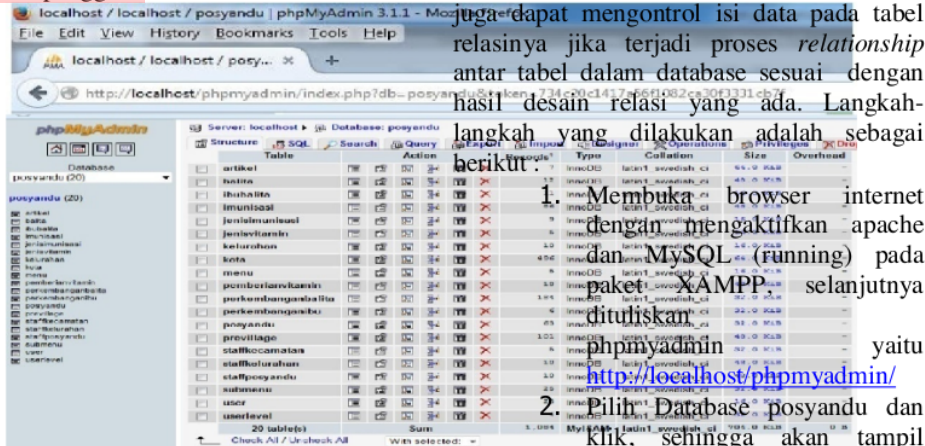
localhost / localhost / posyandu | phpMyAdmin 3.11 - Mo
File Edit View History Bookmarks Tools Help
localhost / localhost / posy... ×
http://localhost/phpmyadmin/index.php?db=posyandu&token=734c20c1417a66f1082ca30f3331cb7f

juga dapat mengontrol isi data pada tabel relasinya jika terjadi proses *relationship* antar tabel dalam database sesuai dengan hasil desain relasi yang ada. Langkah-langkah yang dilakukan adalah sebagai berikut :

1. Membuka browser internet dengan mengaktifkan apache dan MySQL (running) pada paket XAMPP selanjutnya dituliskan phpmyadmin yaitu http://localhost/phpmyadmin/

2. Pilih Database posyandu dan klik, sehingga akan tampil

phpMyAdmin
Database
posyandu (20)
posyandu (20)
artikel
balita
ibubalita
imunisasi
jenisimunisasi
jenisvitamin
kelurahan
kota
menu
pemberianvitamin
perkembanganbalita
perkembanganibu
posyandu
previllage
staffkecamatan
staffkelurahan
staffposyandu
submenu
user
userlevel

Server: localhost ▶ Database: posyandu
Structure SQL Search Query Export Import Designer Operations Privileges Drop

| | Table | Action | Records | Type | Collation | Size | Overhead |
|---|---|---|---|---|---|---|---|
| | artikel | | | InnoDB | latin1_swedish_ci | | - |
| | balita | | 17 | InnoDB | latin1_swedish_ci | | - |
| | ibubalita | | | InnoDB | latin1_swedish_ci | | - |
| | imunisasi | | | InnoDB | latin1_swedish_ci | | - |
| | jenisimunisasi | | | InnoDB | latin1_swedish_ci | | - |
| | jenisvitamin | | | InnoDB | latin1_swedish_ci | | - |
| | kelurahan | | 10 | InnoDB | latin1_swedish_ci | 16.0 KiB | - |
| | kota | | 456 | InnoDB | latin1_swedish_ci | | - |
| | menu | | 5 | InnoDB | latin1_swedish_ci | 16.0 KiB | - |
| | pemberianvitamin | | 10 | InnoDB | latin1_swedish_ci | | - |
| | perkembanganbalita | | 165 | InnoDB | latin1_swedish_ci | | - |
| | perkembanganibu | | 6 | InnoDB | latin1_swedish_ci | 32.0 KiB | - |
| | posyandu | | 65 | InnoDB | latin1_swedish_ci | 32.0 KiB | - |
| | previllage | | 101 | InnoDB | latin1_swedish_ci | 48.0 KiB | - |
| | staffkecamatan | | 5 | InnoDB | latin1_swedish_ci | | - |
| | staffkelurahan | | 10 | InnoDB | latin1_swedish_ci | | - |
| | staffposyandu | | 17 | InnoDB | latin1_swedish_ci | | - |
| | submenu | | 25 | InnoDB | latin1_swedish_ci | | - |
| | user | | 33 | InnoDB | latin1_swedish_ci | | - |
| | userlevel | | 5 | InnoDB | latin1_swedish_ci | | - |
| | 20 table(s) | Sum | 1,084 | MyISAM | latin1_swedish_ci | | 0 B |

Check All / Uncheck All With selected: